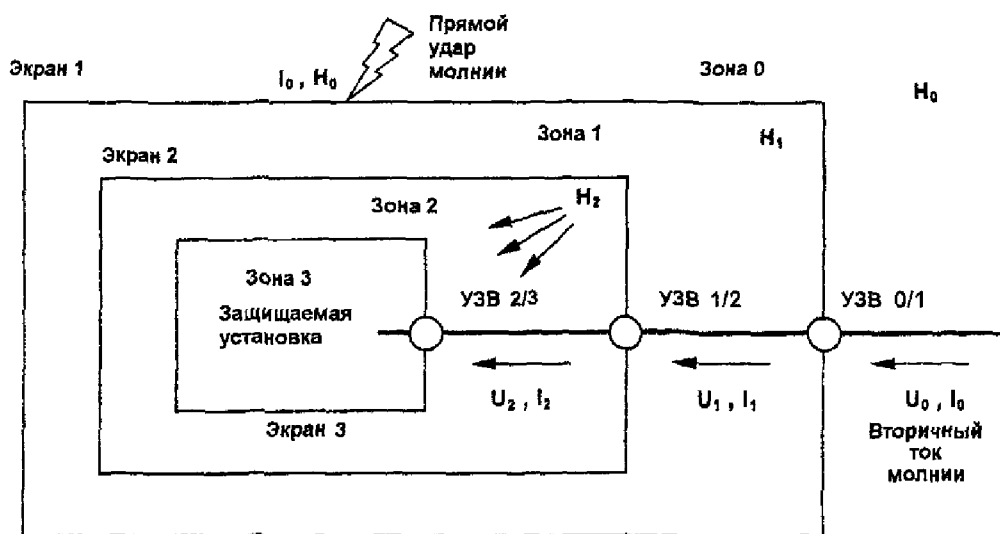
Прямой удар молнии

Экран 1

$I_0$ , $H_0$

Зона 0

$H_0$

Зона 1

$H_1$

Экран 2

Зона 2

$H_2$

Зона 3

Защищаемая установка

УЗВ 2/3

УЗВ 1/2

УЗВ 0/1

$U_2$ , $I_2$

$U_1$ , $I_1$

$U_0$ , $I_0$

Экран 3

Вторичный ток молнии